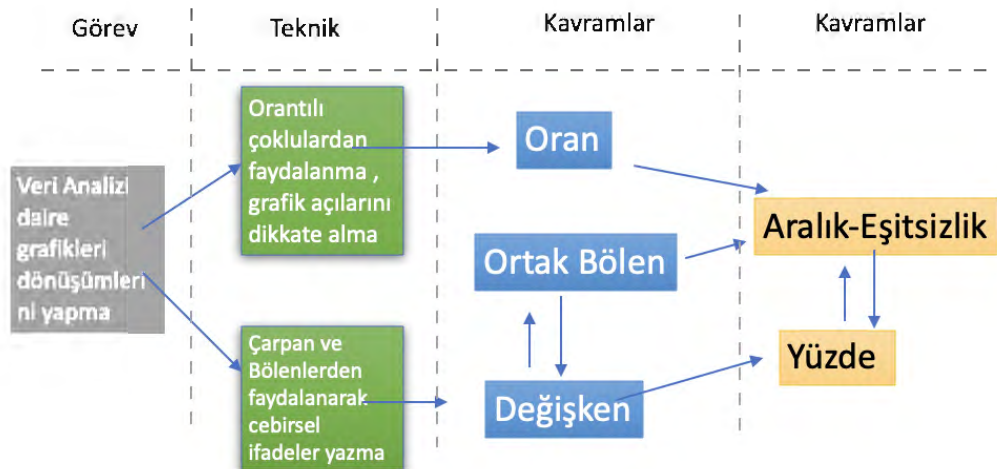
Görev | Teknik | Kavramlar | Kavramlar

Veri Analizi daire grafikleri dönüşümleri ni yapma

Orantılı çoklulardan faydalanma , grafik açılarını dikkate alma

Çarpan ve Bölenlerden faydalanarak cebirsel ifadeler yazma

Oran

Ortak Bölen

Değişken

Aralık-Eşitsizlik

Yüzde